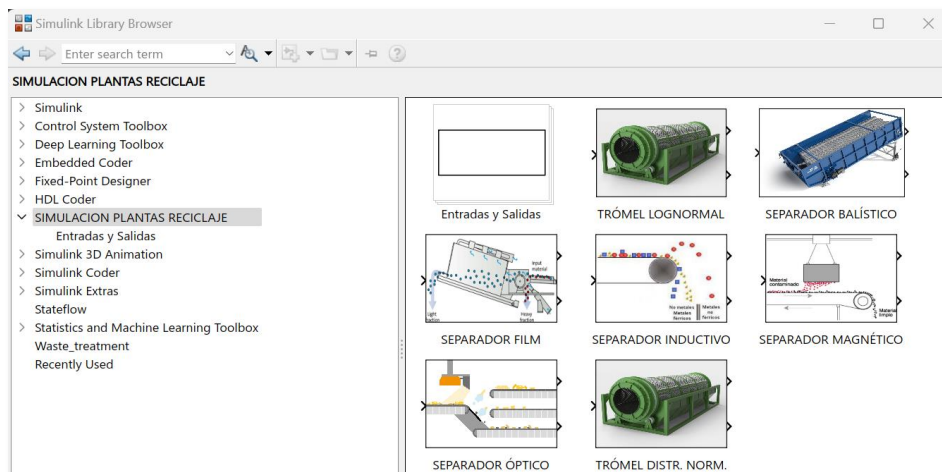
Simulink Library Browser

Enter search term

SIMULACION PLANTAS RECICLAJE

Simulink
Control System Toolbox
Deep Learning Toolbox
Embedded Coder
Fixed-Point Designer
HDL Coder
SIMULACION PLANTAS RECICLAJE
Entradas y Salidas
Simulink 3D Animation
Simulink Coder
Simulink Extras
Stateflow
Statistics and Machine Learning Toolbox
Waste_treatment
Recently Used

Entradas y Salidas
TRÓMEL LOGNORMAL
SEPARADOR BALÍSTICO
Input material
Light fraction
Heavy fraction
SEPARADOR FILM
No metales
Metales Férricos
Metales no Férricos
SEPARADOR INDUCTIVO
Material contaminado
Material limpio
SEPARADOR MAGNÉTICO
SEPARADOR ÓPTICO
TRÓMEL DISTR. NORM.